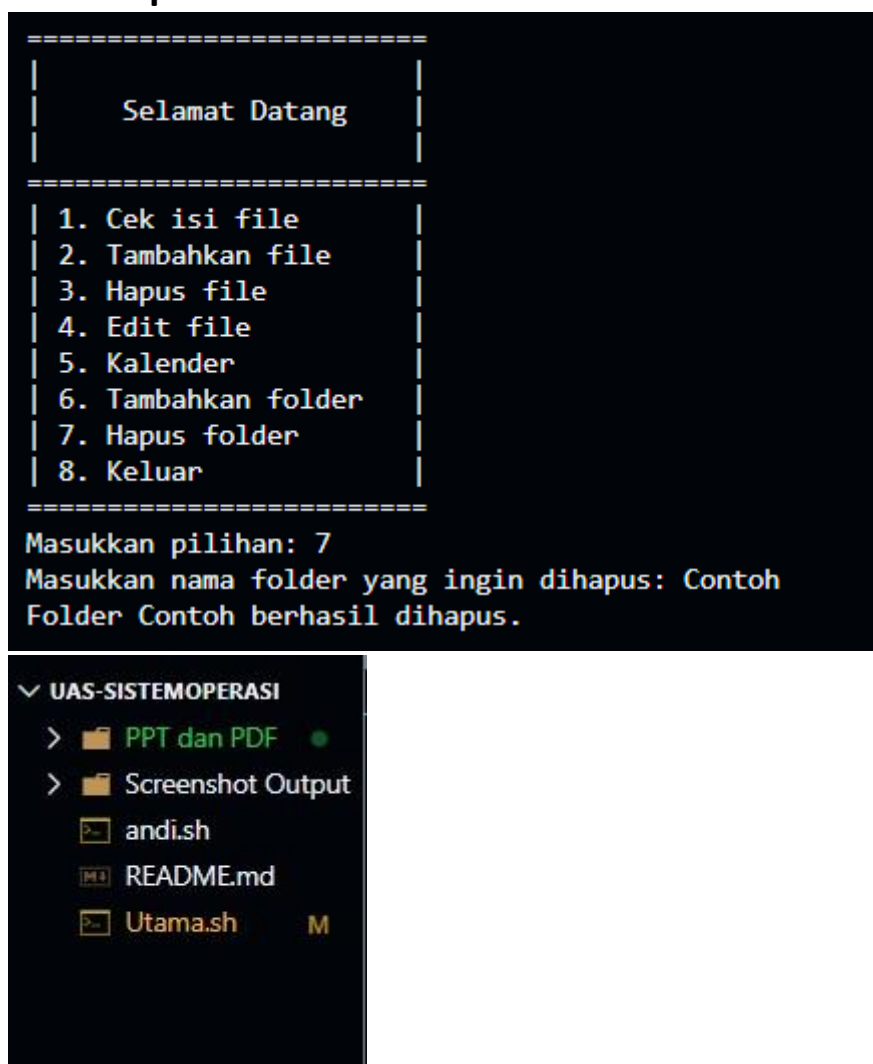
==========================
|                        |
|     Selamat Datang     |
|                        |
==========================
| 1. Cek isi file        |
| 2. Tambahkan file      |
| 3. Hapus file          |
| 4. Edit file           |
| 5. Kalender            |
| 6. Tambahkan folder    |
| 7. Hapus folder        |
| 8. Keluar              |
==========================
Masukkan pilihan: 7
Masukkan nama folder yang ingin dihapus: Contoh
Folder Contoh berhasil dihapus.

UAS-SISTEMOPERASI
PPT dan PDF
Screenshot Output
andi.sh
README.md
Utama.sh M